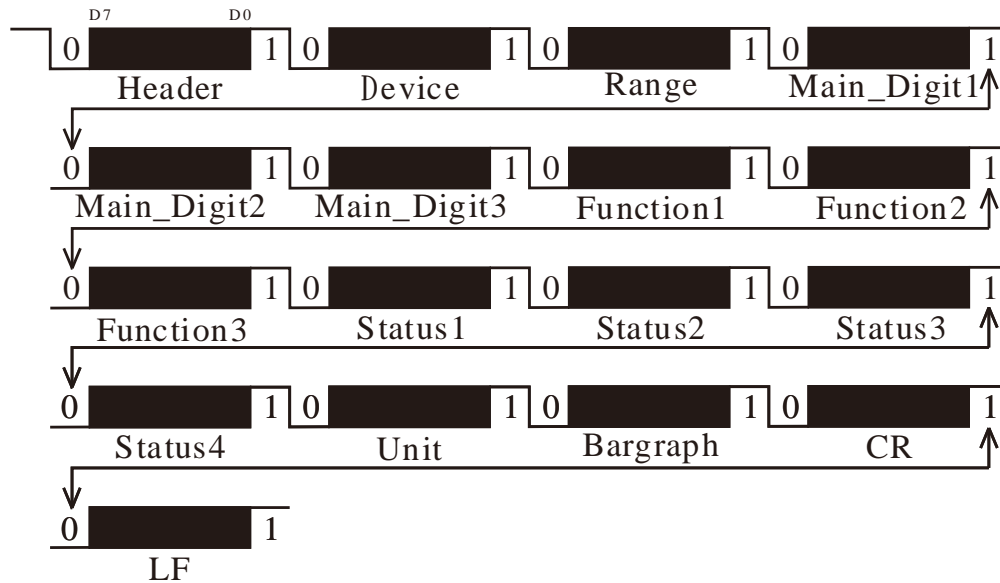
D7 D0

0 1 0 1 0 1 0 1

Header Device Range Main_Digit1

0 1 0 1 0 1 0 1

Main_Digit2 Main_Digit3 Function1 Function2

0 1 0 1 0 1 0 1

Function3 Status1 Status2 Status3

0 1 0 1 0 1 0 1

Status4 Unit Bargraph CR

0 1

LF